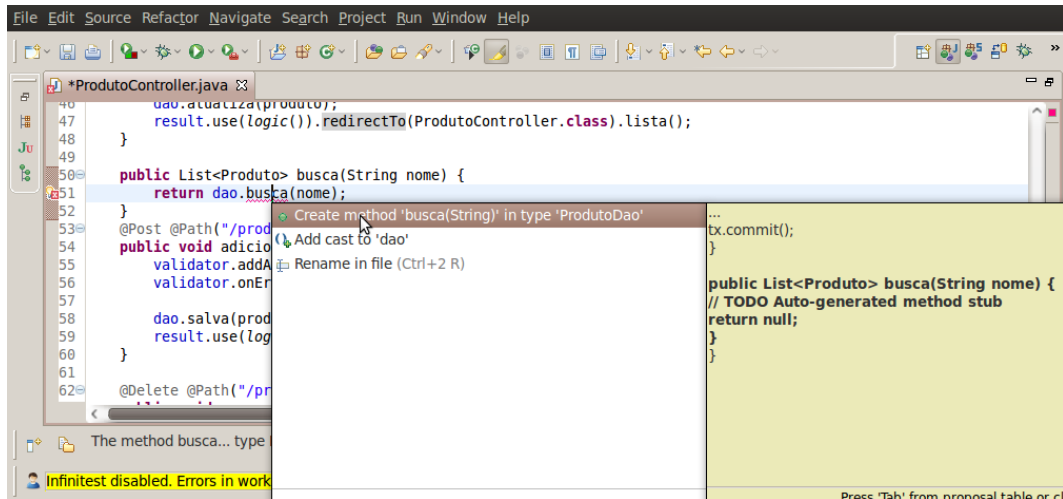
File Edit Source Refactor Navigate Search Project Run Window Help

*ProdutoController.java

46 dao.atualiza(produto);
47 result.use(logic()).redirectTo(ProdutoController.class).lista();
48 }
49
50 public List<Produto> busca(String nome) {
51 return dao.busca(nome);
52 }
53 @Post @Path("/prod
54 public void adicio
55 validator.addA
56 validator.onEr
57
58 dao.salva(prod
59 result.use(log
60 }
61
62 @Delete @Path("/pr

Create method 'busca(String)' in type 'ProdutoDao'
Add cast to 'dao'
Rename in file (Ctrl+2 R)

...
tx.commit();
}

public List<Produto> busca(String nome) {
// TODO Auto-generated method stub
return null;
}
}

The method busca... type

Infinitest disabled. Errors in work

Press 'Tab' from proposal table or c